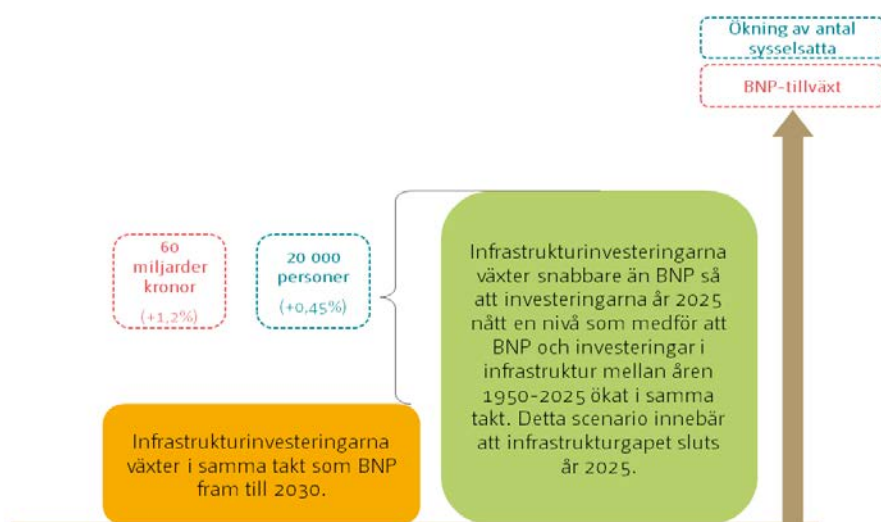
Ökning av antal sysselsatta

BNP-tillväxt

60 miljarder kronor

(+1,2%)

20 000 personer

(+0,45%)

Infrastrukturinvesteringarna växter snabbare än BNP så att investeringarna år 2025 nått en nivå som medför att BNP och investeringar i infrastruktur mellan åren 1950-2025 ökat i samma takt. Detta scenario innebär att infrastrukturgapet sluts år 2025.

Infrastrukturinvesteringarna växter i samma takt som BNP fram till 2030.